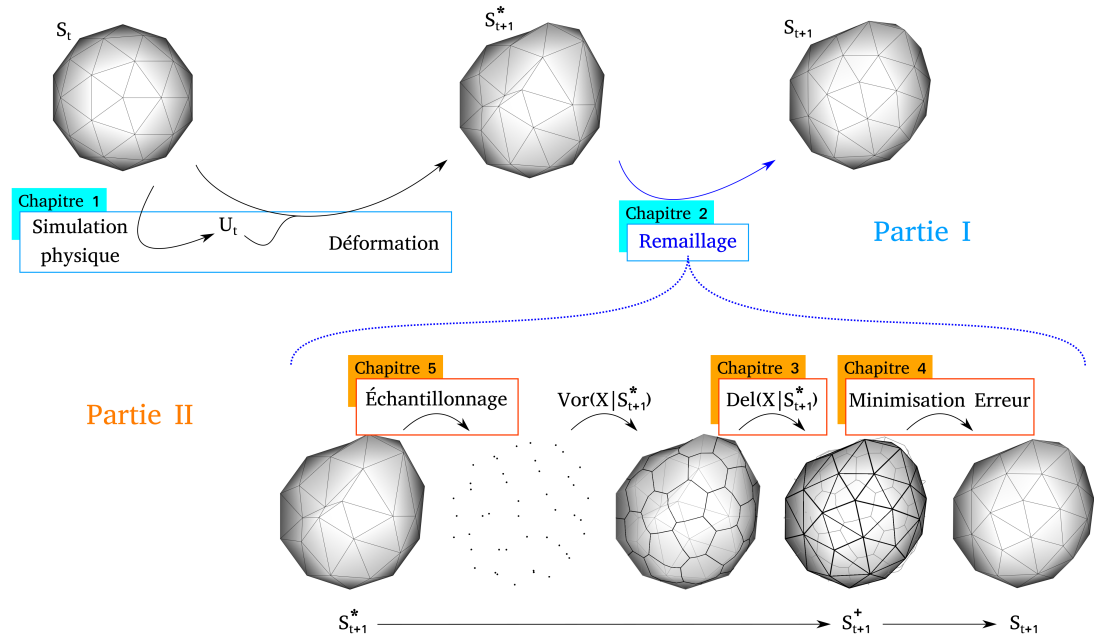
$S_t$

$S^*_{t+1}$

$S_{t+1}$

Chapitre 1

Simulation physique

$U_t$

Déformation

Chapitre 2

Remaillage

Partie I

Partie II

Chapitre 5

Échantillonnage

$Vor(X|S^*_{t+1})$

Chapitre 3

$Del(X|S^*_{t+1})$

Chapitre 4

Minimisation Erreur

$S^*_{t+1}$

$S^+_{t+1}$

$S_{t+1}$